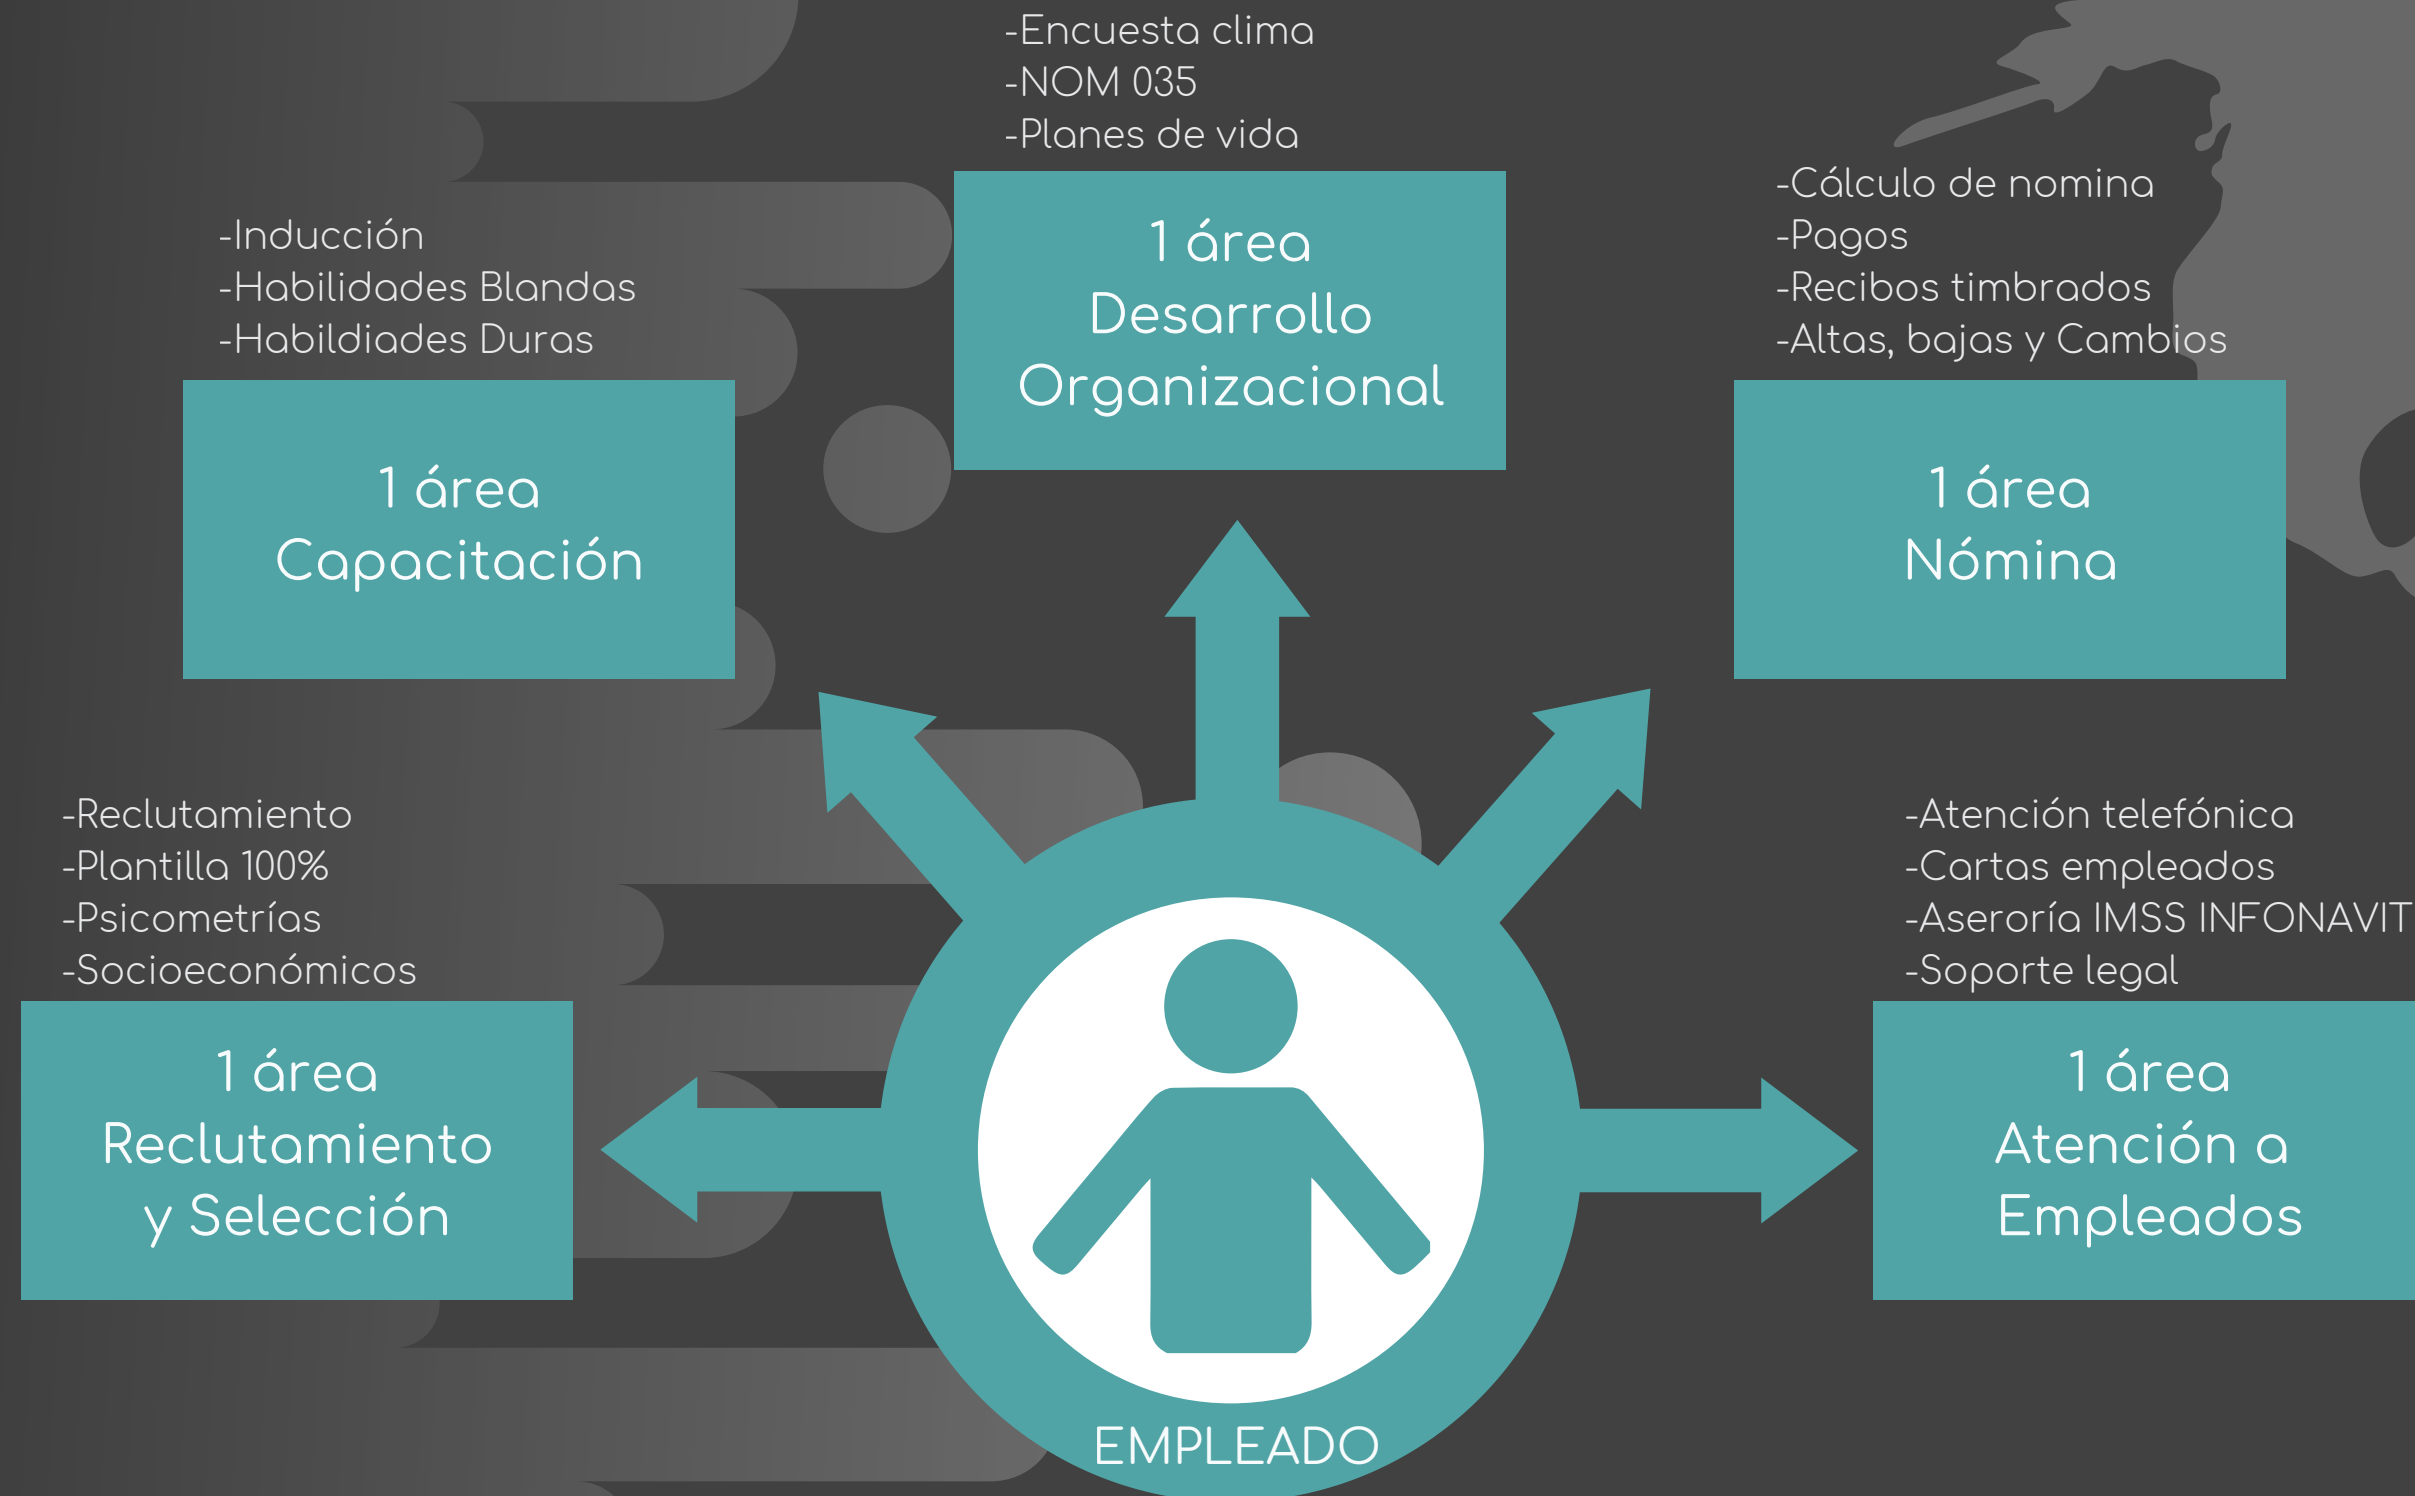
-Encuesta clima
-NOM 035
-Planes de vida

1 área
Desarrollo
Organizacional

-Inducción
-Habilidades Blandas
-Habildiades Duras

1 área
Capacitación

-Cálculo de nomina
-Pagos
-Recibos timbrados
-Altas, bajas y Cambios

1 área
Nómina

-Reclutamiento
-Plantilla 100%
-Psicometrías
-Socioeconómicos

1 área
Reclutamiento
y Selección

-Atención telefónica
-Cartas empleados
-Aseroría IMSS INFONAVIT
-Soporte legal

1 área
Atención a
Empleados

EMPLEADO